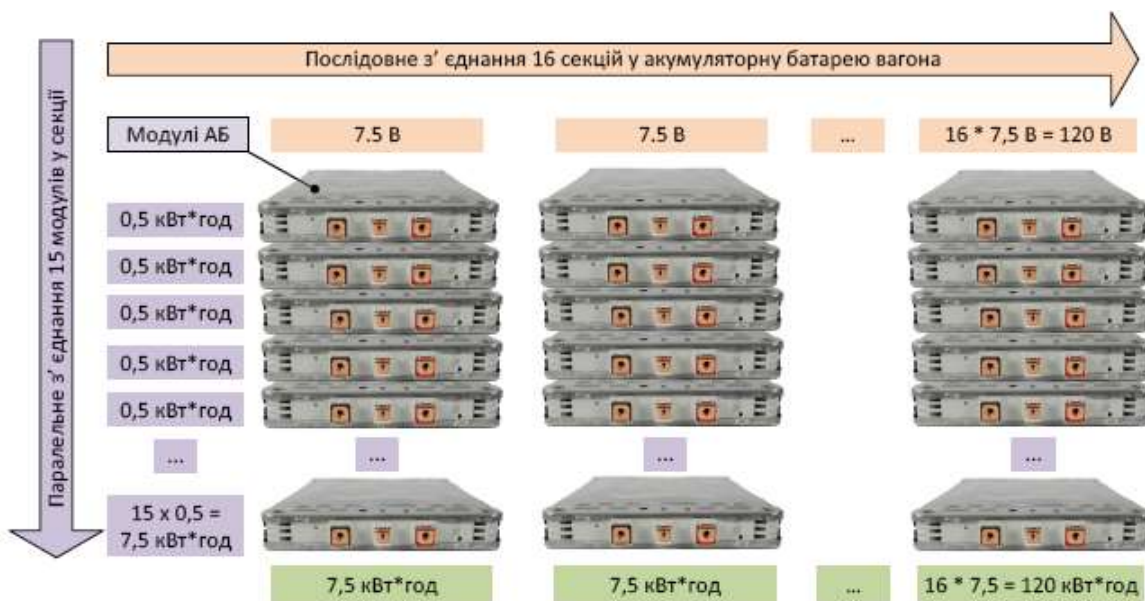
Послідовне з' єднання 16 секцій у акумуляторну батарею вагона

Паралельне з' єднання 15 модулів у секції

Модулі АБ

7.5 В

7.5 В

...

16 * 7,5 В = 120 В

0,5 кВт*год

0,5 кВт*год

0,5 кВт*год

0,5 кВт*год

0,5 кВт*год

...

...

...

...

15 x 0,5 = 7,5 кВт*год

7,5 кВт*год

7,5 кВт*год

...

16 * 7,5 = 120 кВт*год